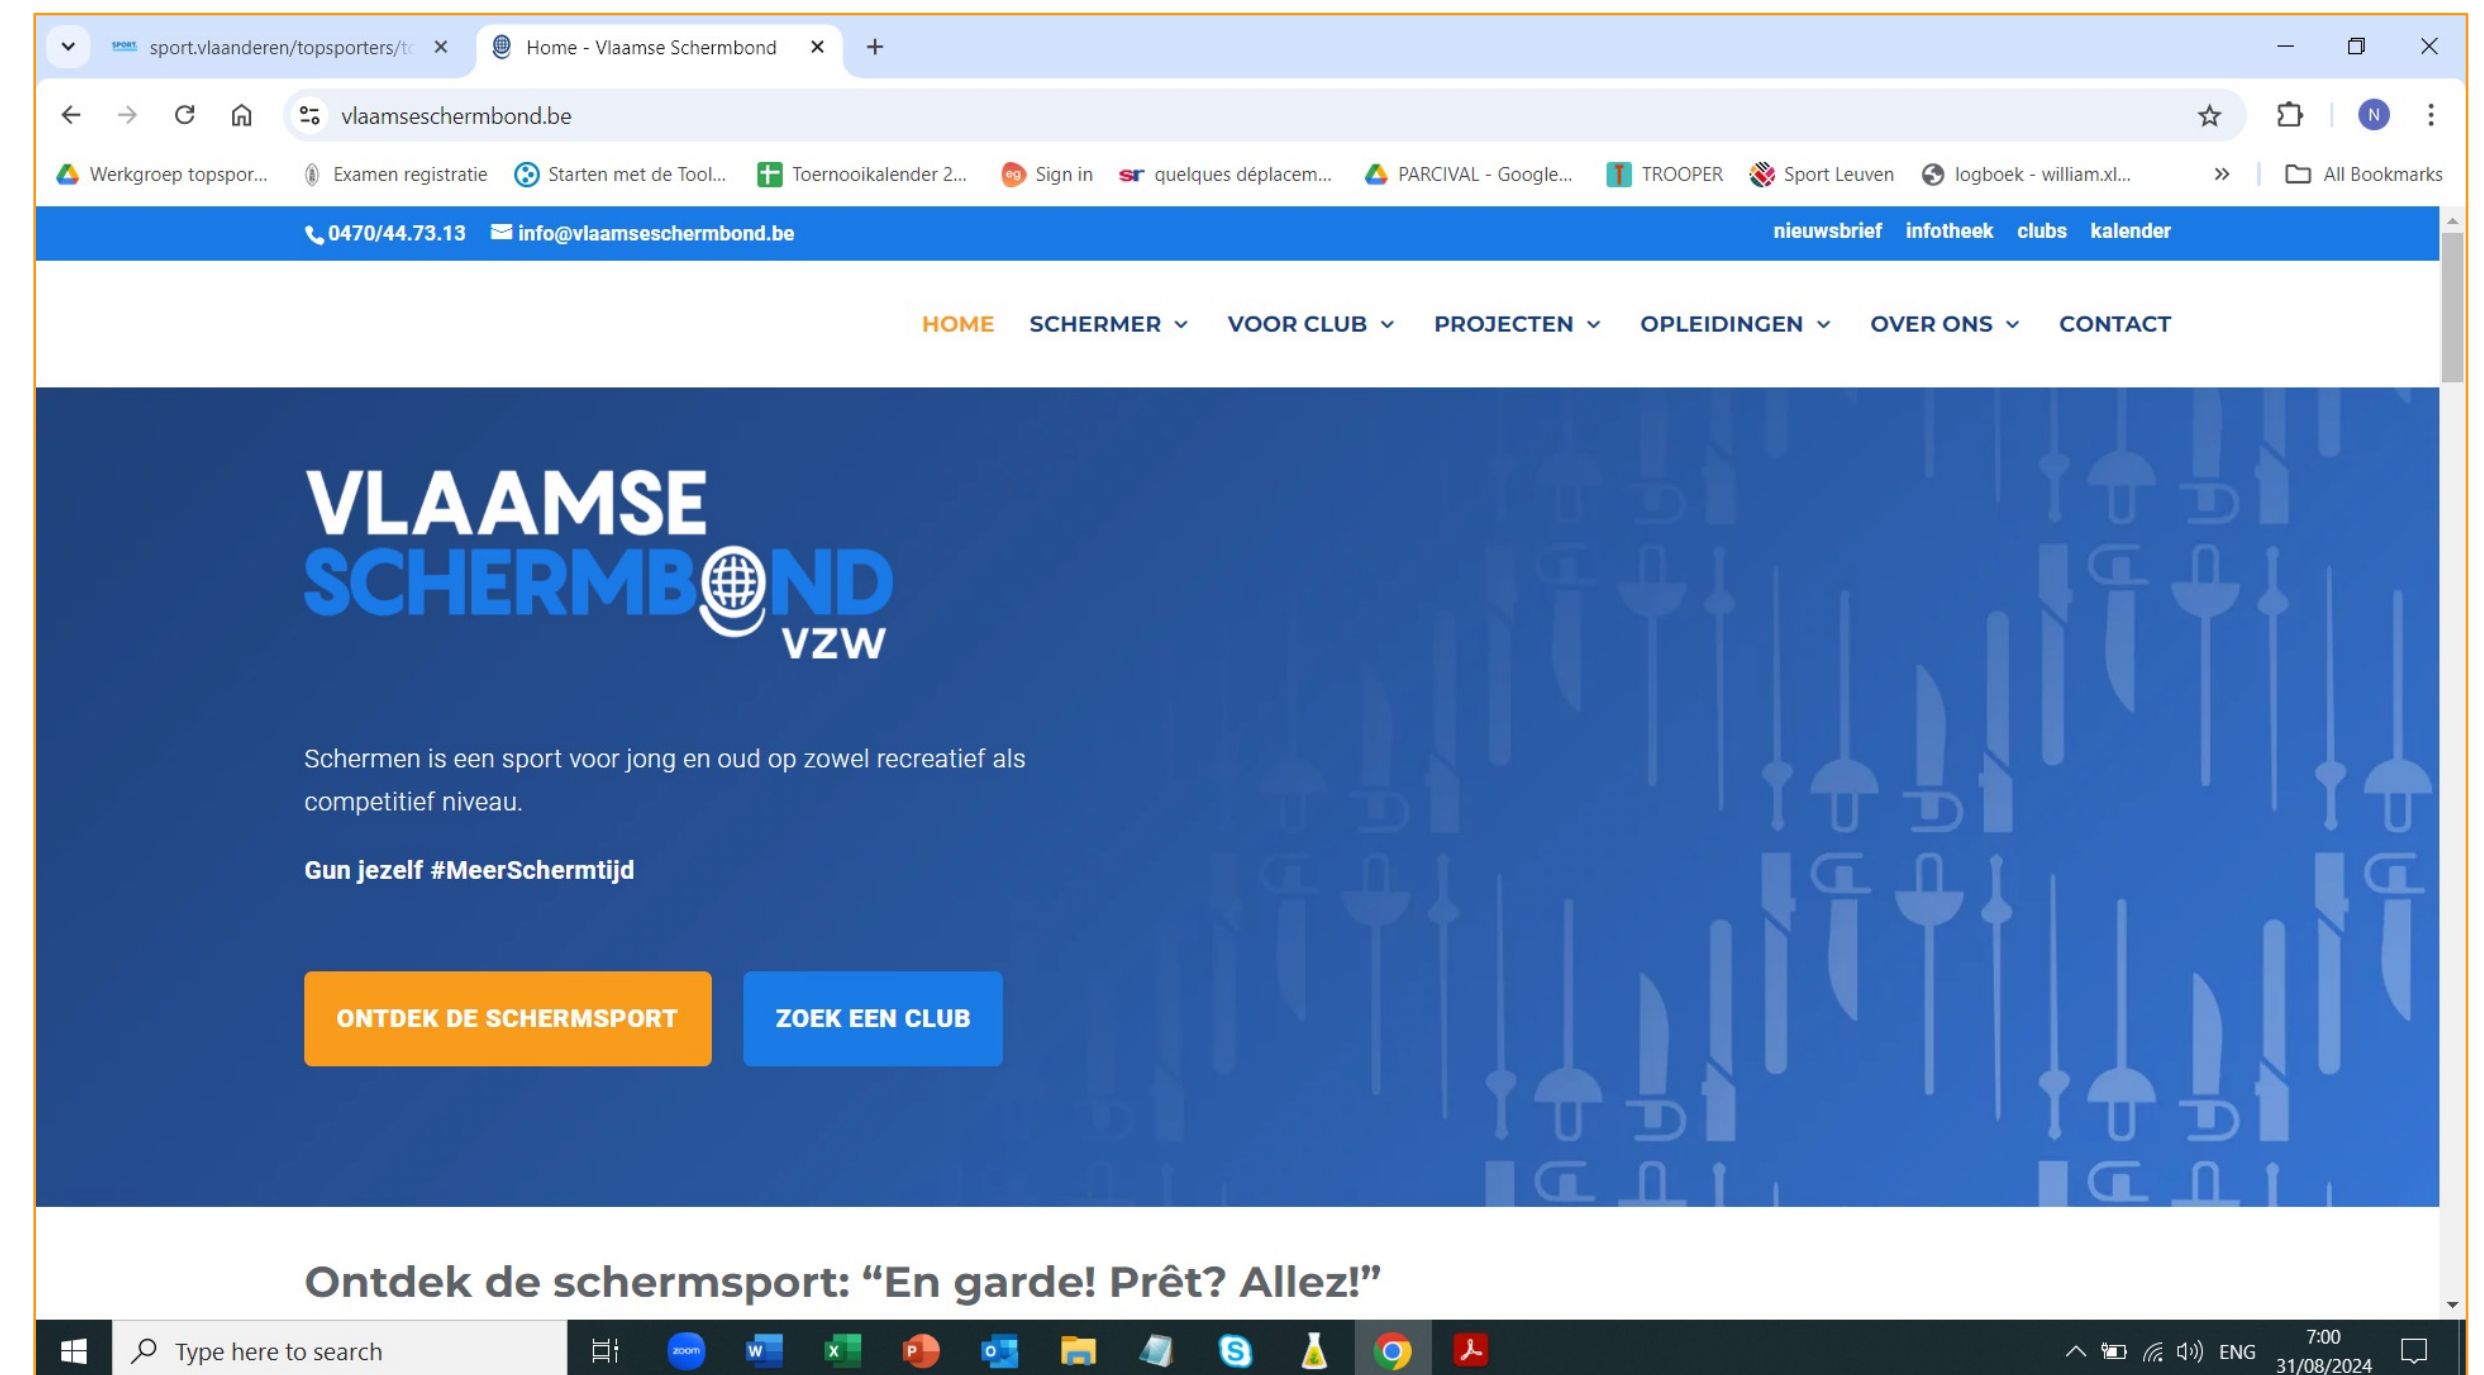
sport.vlaanderen/topsporters/t ✕ Home - Vlaamse Schermbond ✕ +

vlaamseschermbond.be

Werkgroep topspor... Examen registratie Starten met de Tool... Toernooikalender 2... Sign in quelques déplacem... PARCIVAL - Google... TROOPER Sport Leuven logboek - william.xl... » All Bookmarks

0470/44.73.13 info@vlaamseschermbond.be nieuwsbrief infotheek clubs kalender

HOME SCHERMER VOOR CLUB PROJECTEN OPLEIDINGEN OVER ONS CONTACT

VLAAMSE SCHERMBOND VZW

Schermen is een sport voor jong en oud op zowel recreatief als competitief niveau.

Gun jezelf #MeerSchermtijd

ONTDEK DE SCHERMSPORT ZOEK EEN CLUB

Ontdek de schermsport: “En garde! Prêt? Allez!”

Type here to search ENG 7:00 31/08/2024